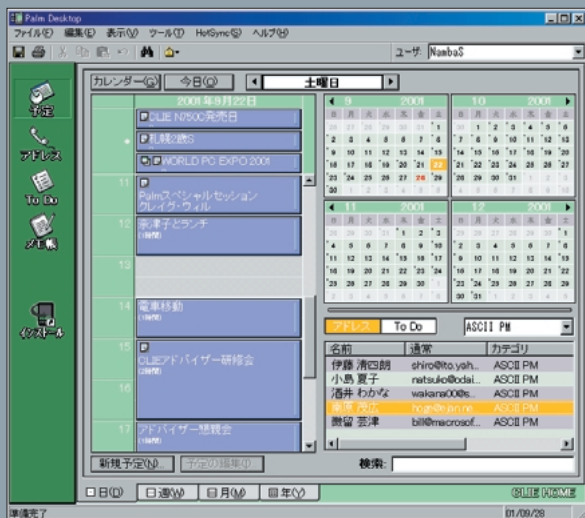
Palm Desktop

ファイル(F) 編集(E) 表示(V) ツール(T) HotSync(S) ヘルプ(H)

ユーザ NambaS

予定
アドレス
To Do
メモ帳
インストール

カレンダー(C) 今日(O) 土曜日

2001年9月22日

CLIE N750C発売日
札幌2泊S
WORLD PC EXPO 2001

11 Palmスペシャルセッション クレイグ・ウィル
12 奈津子とランチ (1時間)
13
14 電車移動 (1時間)
15 CLIEアドバイザー研修会 (1時間)
16
17 アドバイザー懇親会 (1時間)

新規予定(N)... 予定の詳細(I)...

| 9 | | | 2001 | | | |
|---|---|---|---|---|---|---|
| 日 | 月 | 火 | 水 | 木 | 金 | 土 |
| 26 | 27 | 28 | 29 | 30 | 31 | 1 |
| 2 | 3 | 4 | 5 | 6 | 7 | 8 |
| 9 | 10 | 11 | 12 | 13 | 14 | 15 |
| 16 | 17 | 18 | 19 | 20 | 21 | 22 |
| 23 | 24 | 25 | 26 | 27 | 28 | 29 |
| 30 | 1 | 2 | 3 | 4 | 5 | 6 |

| 10 | | | 2001 | | | |
|---|---|---|---|---|---|---|
| 日 | 月 | 火 | 水 | 木 | 金 | 土 |
| 30 | 1 | 2 | 3 | 4 | 5 | 6 |
| 7 | 8 | 9 | 10 | 11 | 12 | 13 |
| 14 | 15 | 16 | 17 | 18 | 19 | 20 |
| 21 | 22 | 23 | 24 | 25 | 26 | 27 |
| 28 | 29 | 30 | 31 | 1 | 2 | 3 |
| 4 | 5 | 6 | 7 | 8 | 9 | 10 |

| 11 | | | 2001 | | | |
|---|---|---|---|---|---|---|
| 日 | 月 | 火 | 水 | 木 | 金 | 土 |
| 28 | 29 | 30 | 31 | 1 | 2 | 3 |
| 4 | 5 | 6 | 7 | 8 | 9 | 10 |
| 11 | 12 | 13 | 14 | 15 | 16 | 17 |
| 18 | 19 | 20 | 21 | 22 | 23 | 24 |
| 25 | 26 | 27 | 28 | 29 | 30 | 1 |
| 2 | 3 | 4 | 5 | 6 | 7 | 8 |

| 12 | | | 2001 | | | |
|---|---|---|---|---|---|---|
| 日 | 月 | 火 | 水 | 木 | 金 | 土 |
| 25 | 26 | 27 | 28 | 29 | 30 | 1 |
| 2 | 3 | 4 | 5 | 6 | 7 | 8 |
| 9 | 10 | 11 | 12 | 13 | 14 | 15 |
| 16 | 17 | 18 | 19 | 20 | 21 | 22 |
| 23 | 24 | 25 | 26 | 27 | 28 | 29 |
| 30 | 31 | 1 | 2 | 3 | 4 | 5 |

アドレス To Do ASCII PM

| 名前 | 通常 | カテゴリ |
|---|---|---|
| 伊藤 清四朗 | shiro@ito.yah... | ASCII PM |
| 小島 夏子 | natsuko@odai... | ASCII PM |
| 酒井 わかな | wakana00@s... | ASCII PM |
| 難波 茂広 | hoge@e.jan.ne... | ASCII PM |
| 微留 芸津 | bill@microsof... | ASCII PM |

検索:

日(D) 週(W) 月(M) 年(Y)

CLIE HOME

準備完了 01/09/28